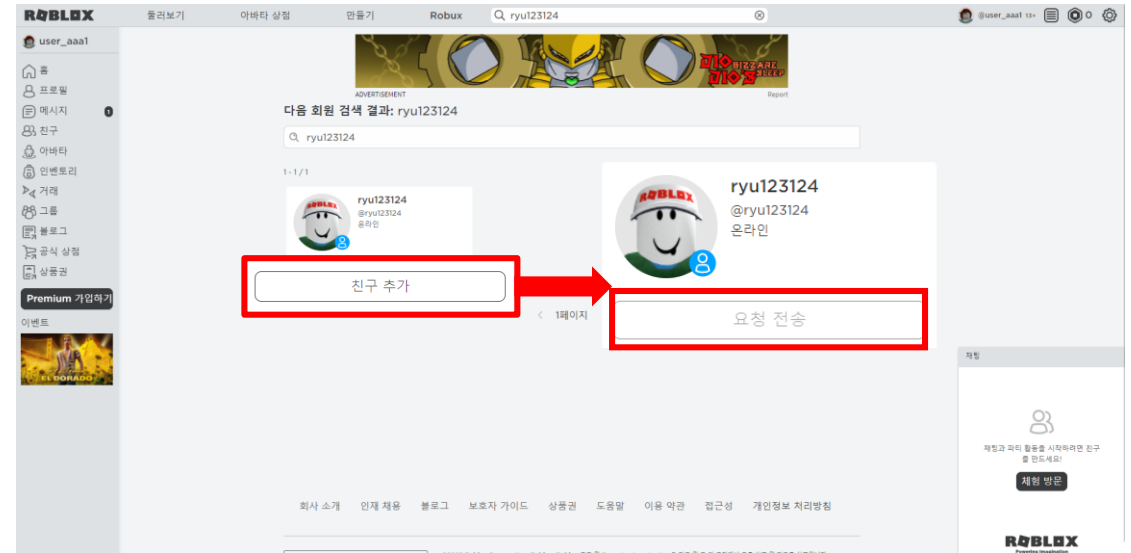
ROBLOX 둘러보기 아바타 상점 만들기 Robux ryu123124 @user_aaa1 13+ 0

user_aaa1
홈
프로필
메시지 0
친구
아바타
인벤토리
거래
그룹
블로그
공식 상점
상품권
Premium 가입하기
이벤트
EL DORADO

ADVERTISEMENT Report

다음 회원 검색 결과: ryu123124

ryu123124

1 - 1 / 1

ryu123124
@ryu123124
온라인

친구 추가

1페이지

ryu123124
@ryu123124
온라인

요청 전송

채팅

채팅과 파티 활동을 시작하려면 친구를 만드세요!

체험 방문

회사 소개 인재 채용 블로그 보호자 가이드 상품권 도움말 이용 약관 접근성 개인정보 처리방침

ROBLOX
Powering Imagination